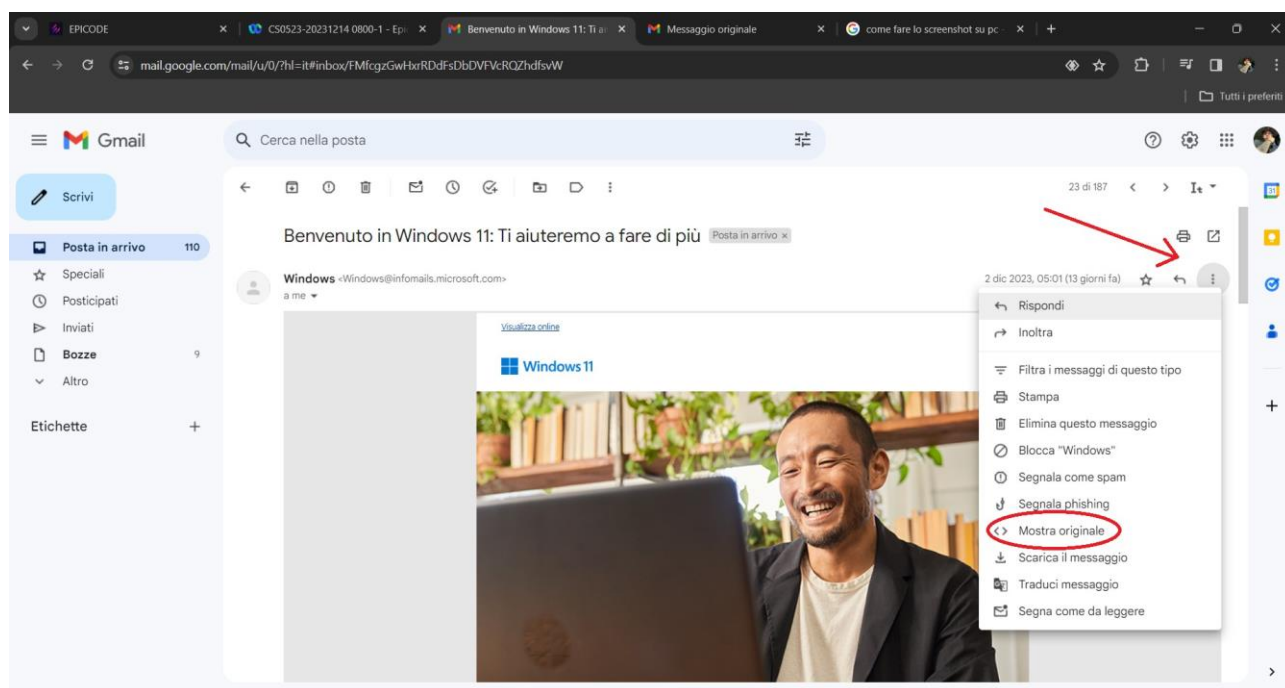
EPICODE
CS0523-20231214 0800-1 - Ep
Benvenuto in Windows 11: Ti ai
Messaggio originale
come fare lo screenshot su pc
mail.google.com/mail/u/0/?hl=it#inbox/FMfcgzGwHxrRDdFsDbDVFVcRQZhdfsvW
Tutti i preferiti

Gmail
Cerca nella posta

Scrivi
Posta in arrivo 110
Speciali
Posticipati
Inviati
Bozze 9
Altro
Etichette +

23 di 187

Benvenuto in Windows 11: Ti aiuteremo a fare di più Posta in arrivo ×

Windows <Windows@infomails.microsoft.com>
a me
2 dic 2023, 05:01 (13 giorni fa)

Visualizza online
Windows 11

Rispondi
Inoltra
Filtra i messaggi di questo tipo
Stampa
Elimina questo messaggio
Blocca "Windows"
Segnala come spam
Segnala phishing
Mostra originale
Scarica il messaggio
Traduci messaggio
Segna come da leggere